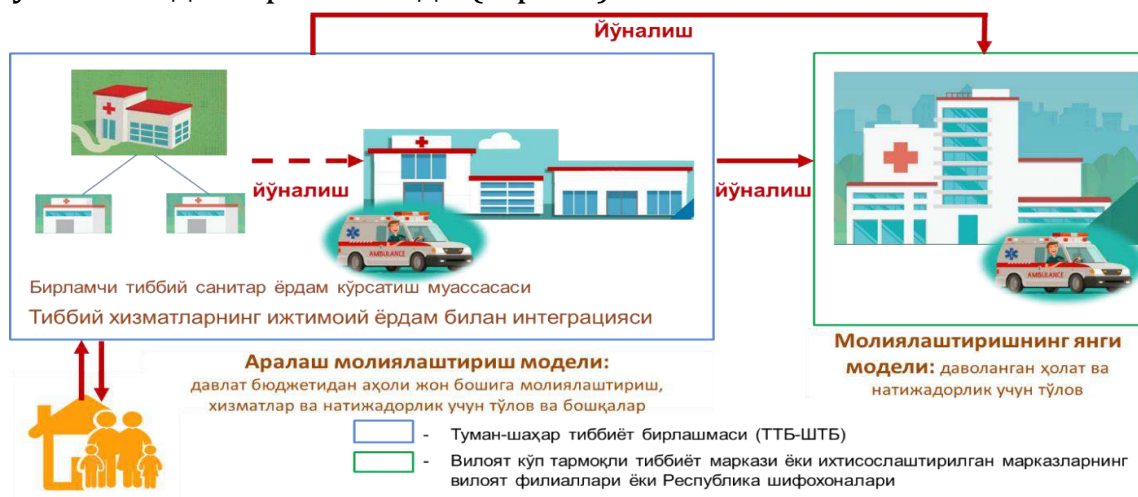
Йўналиш

йўналиш

йўналиш

AMBULANCE

AMBULANCE

Бирламчи тиббий санитар ёрдам кўрсатиш муассасаси

Тиббий хизматларнинг ижтимоий ёрдам билан интеграцияси

Молиялаштиришнинг янги модели: даволанган ҳолат ва натижадорлик учун тўлов

Аралаш молиялаштириш модели: давлат бюджетидан аҳоли жон бошига молиялаштириш, хизматлар ва натижадорлик учун тўлов ва бошқалар

- Туман-шаҳар тиббиёт бирлашмаси (ТТБ-ШТБ)

- Вилоят кўп тармоқли тиббиёт маркази ёки ихтисослаштирилган марказларнинг вилоят филиаллари ёки Республика шифохоналари